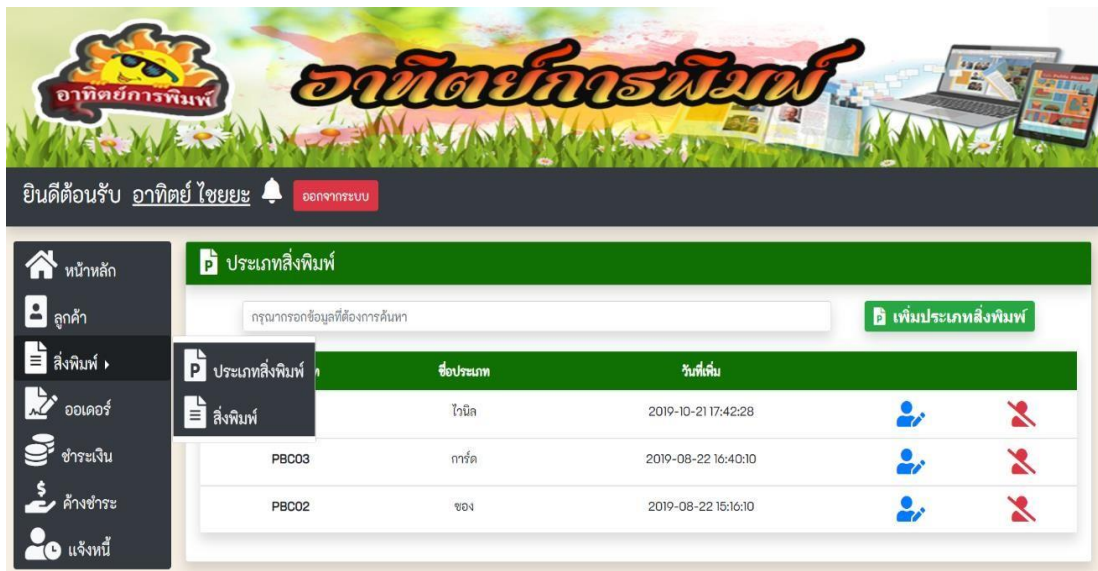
อาทิตย์การพิมพ์

อาทิตย์การพิมพ์

ยินดีต้อนรับ อาทิตย์ ไชยยะ

ออกจากระบบ

หน้าหลัก
ลูกค้า
สิ่งพิมพ์
ออเดอร์
ชำระเงิน
ค้างชำระ
แจ้งหนี้

ประเภทสิ่งพิมพ์
สิ่งพิมพ์

ประเภทสิ่งพิมพ์

กรุณากรอกข้อมูลที่ต้องการค้นหา

เพิ่มประเภทสิ่งพิมพ์

| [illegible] | ชื่อประเภท | วันที่เพิ่ม | | |
|---|---|---|---|---|
| | ไวนิล | 2019-10-21 17:42:28 | | |
| PBC03 | การ์ด | 2019-08-22 16:40:10 | | |
| PBC02 | ซอง | 2019-08-22 15:16:10 | | |